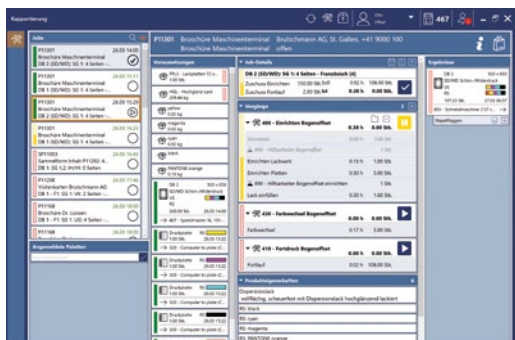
Rapportierung

467

Jobs

P11301 26.03 14:00
Broschüre Maschinenterminal
DB 2 (SD/WD) SG 1: 4 Seiten - ...

P11301 26.03 15:15
Broschüre Maschinenterminal
DB 1 (SD/WD) SG 1: 4 Seiten - ...

P11301 26.03 16:00
Broschüre Maschinenterminal
DB 2 (SD/WD) SG 1: 4 Seiten - ...

P11301 26.03 16:15
Broschüre Maschinenterminal
DB 1 (SD/WD) SG 1: 4 Seiten - ...

SP11003 26.03 16:30
Sammelform Inhalt P11292 4...
DB 1: SG 1,2, HV/H: 8 Seiten

P11298 26.03 17:40
Visitenkarten Brutschmann AG
DB 1 - F1: SG 1: V/E: 2 Seiten - ...

P11168 26.03 18:00
Broschüre Dr. Looser
DB 1 - F1: SG 1: V/E: 2 Seiten - ...

P11168 26.03 18:30

Angemeldete Paletten

P11301 Broschüre Maschinenterminal Brutschmann AG, St. Gallen, +41 9000 100
Broschüre Maschinenterminal offen

Vorverknüpfungen

PFLG - Lackplatten 72 ...
0.00 Stk.

HBL - Hochglanz Lack
209.00 kg

yellow
0.00 kg

magenta
0.00 kg

cyan
0.00 kg

black

PANTONE orange
0.15 kg

DB 2
SD/WD Schön-/Widerdruck

Druckplatte
1.00 Stk.
320 - Computer to plate (C...

Job-Details

DB 2 (SD/WD) SG 1: 4 Seiten - Französisch (4)

Zuschuss Einrichten 150.00 Stk. 0.92 h 108.00 Stk.
Zuschuss Fortdruck 2.00 Stk. 0.00 h 0.00 Stk.

Vorgänge

400 - Einrichten Bogenoffset 0.28 h 0.00 Stk.

Grundzeit 0.00 h 0.00 Stk.
890 - Hilfsarbeiter Bogenoffset 1.00 Stk.
Einrichten Lackwerk 0.15 h 1.00 Stk.
Einrichten Platten 0.30 h 5.00 Stk.
890 - Hilfsarbeiter Bogenoffset einrichten 1 Stk.
Lack einfüllen 0.10 h 0.00 Stk.

420 - Farbwechsel Bogenoffset 0.00 h 0.00 Stk.
Farbwechsel 0.17 h 5.00 Stk.

410 - Fortdruck Bogenoffset 0.00 h 0.00 Stk.
Fortlauf 0.00 h 0.00 Stk.

Produktionseigenschaften

Dispersionslack
vollflächig, scheuerfest mit Dispersionslack hochglänzend lackiert

RS: black
RS: cyan
RS: magenta
RS: PANTONE orange

Ergebnisse

DB 2
SD/WD Schön-/Widerdruck

Stapelflaggen